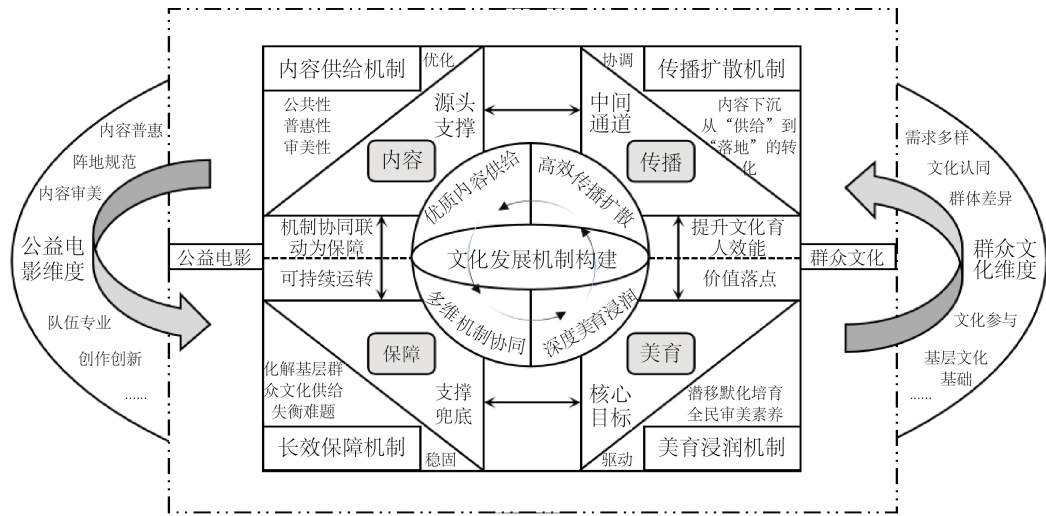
内容供给机制
优化
公共性
普惠性
审美性
源头支撑
内容

协调
传播扩散机制
中间通道
内容下沉从“供给”到“落地”的转化
传播

优质内容供给
高效传播扩散
文化发展机制构建
多维机制协同
深度美育浸润

机制协同联动为保障
可持续运转
提升文化育人效能
价值落点

公益电影
群众文化

保障
化解基层群众文化供给失衡难题
支撑兜底
长效保障机制
稳固

美育
核心目标
潜移默化培育全民审美素养
驱动
美育浸润机制

内容普惠
阵地规范
内容审美
公益电影维度
队伍专业
创作创新
......

需求多样
文化认同
群体差异
群众文化维度
文化参与
基层文化基础
......